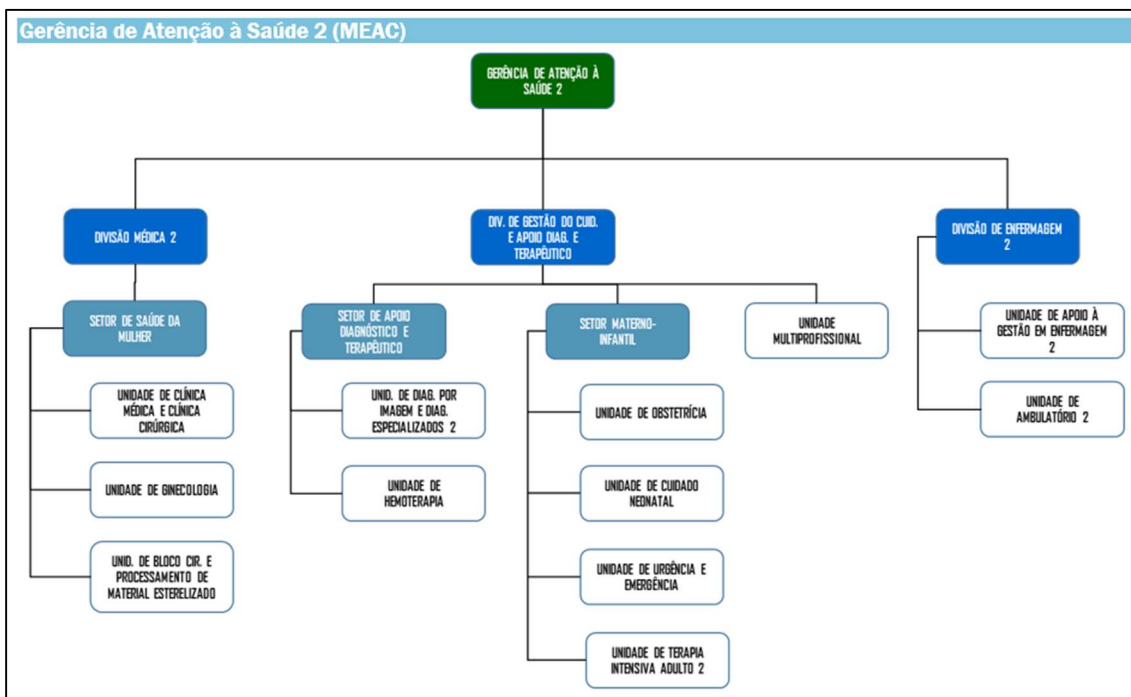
Gerência de Atenção à Saúde 2 (MEAC)

GERÊNCIA DE ATENÇÃO À SAÚDE 2

DIVISÃO MÉDICA 2

DIV. DE GESTÃO DO CUID. E APOIO DIAG. E TERAPÊUTICO

DIVISÃO DE ENFERMAGEM 2

SETOR DE SAÚDE DA MULHER

UNIDADE DE CLÍNICA MÉDICA E CLÍNICA CIRÚRGICA

UNIDADE DE GINECOLOGIA

UNID. DE BLOCO CIR. E PROCESSAMENTO DE MATERIAL ESTERELIZADO

SETOR DE APOIO DIAGNÓSTICO E TERAPÊUTICO

UNID. DE DIAG. POR IMAGEM E DIAG. ESPECIALIZADOS 2

UNIDADE DE HEMOTERAPIA

SETOR MATERNO-INFANTIL

UNIDADE DE OBSTETRÍCIA

UNIDADE DE CUIDADO NEONATAL

UNIDADE DE URGÊNCIA E EMERGÊNCIA

UNIDADE DE TERAPIA INTENSIVA ADULTO 2

UNIDADE MULTIPROFISSIONAL

UNIDADE DE APOIO À GESTÃO EM ENFERMAGEM 2

UNIDADE DE AMBULATÓRIO 2